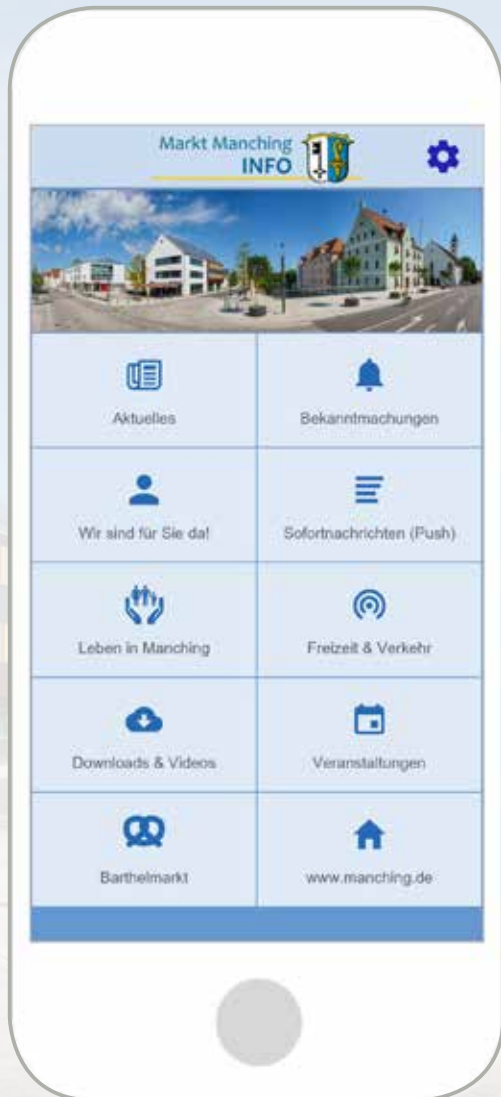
Markt Manching INFO

Aktuelles

Bekanntmachungen

Wir sind für Sie da!

Sofortnachrichten (Push)

Leben in Manching

Freizeit & Verkehr

Downloads & Videos

Veranstaltungen

Barthelmarkt

www.manching.de